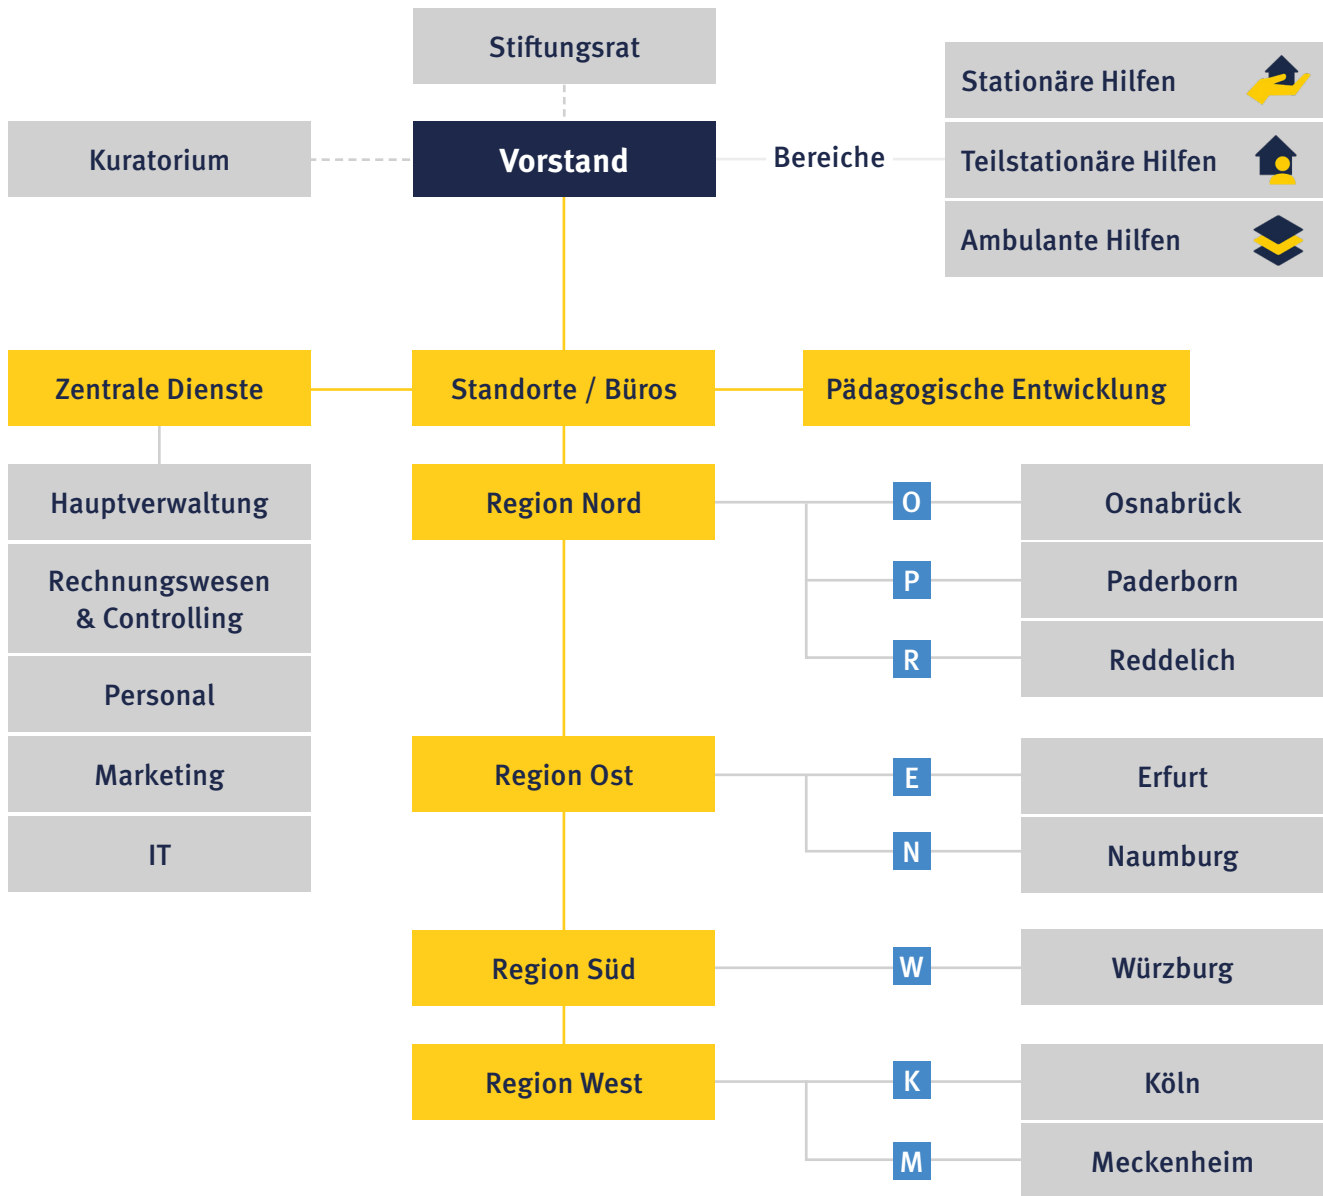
Stiftungsrat

Kuratorium

Vorstand

Bereiche

Stationäre Hilfen

Teilstationäre Hilfen

Ambulante Hilfen

Zentrale Dienste

Standorte / Büros

Pädagogische Entwicklung

Hauptverwaltung

Rechnungswesen & Controlling

Personal

Marketing

IT

Region Nord

O Osnabrück

P Paderborn

R Reddelich

Region Ost

E Erfurt

N Naumburg

Region Süd

W Würzburg

Region West

K Köln

M Meckenheim